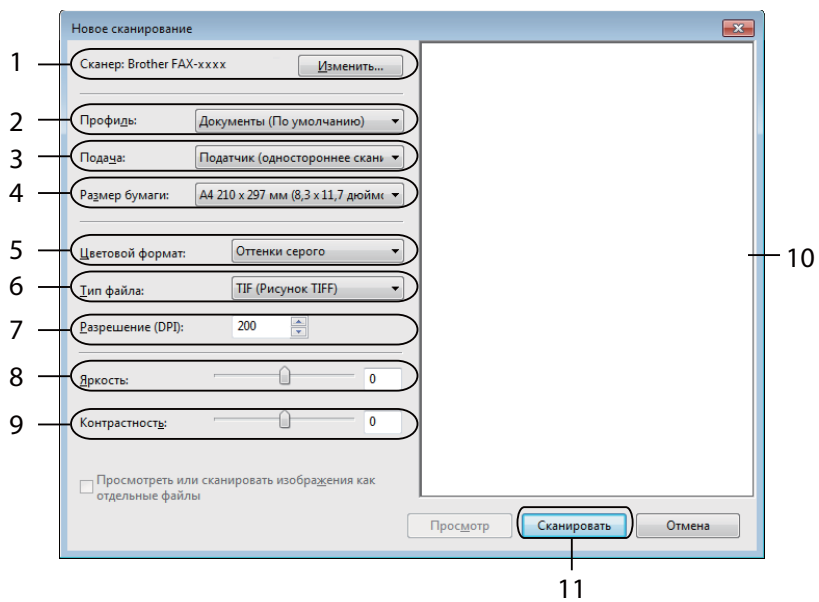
Новое сканирование

1 Сканер: Brother FAX-xxxx Изменить...

2 Профиль: Документы (По умолчанию)

3 Подача: Податчик (одностороннее скан

4 Размер бумаги: A4 210 x 297 мм (8,3 x 11,7 дюйм

5 Цветовой формат: Оттенки серого

6 Тип файла: TIF (Рисунок TIFF)

7 Разрешение (DPI): 200

8 Яркость: 0

9 Контрастность: 0

Просмотреть или сканировать изображения как отдельные файлы

10

Просмотр Сканировать Отмена

11